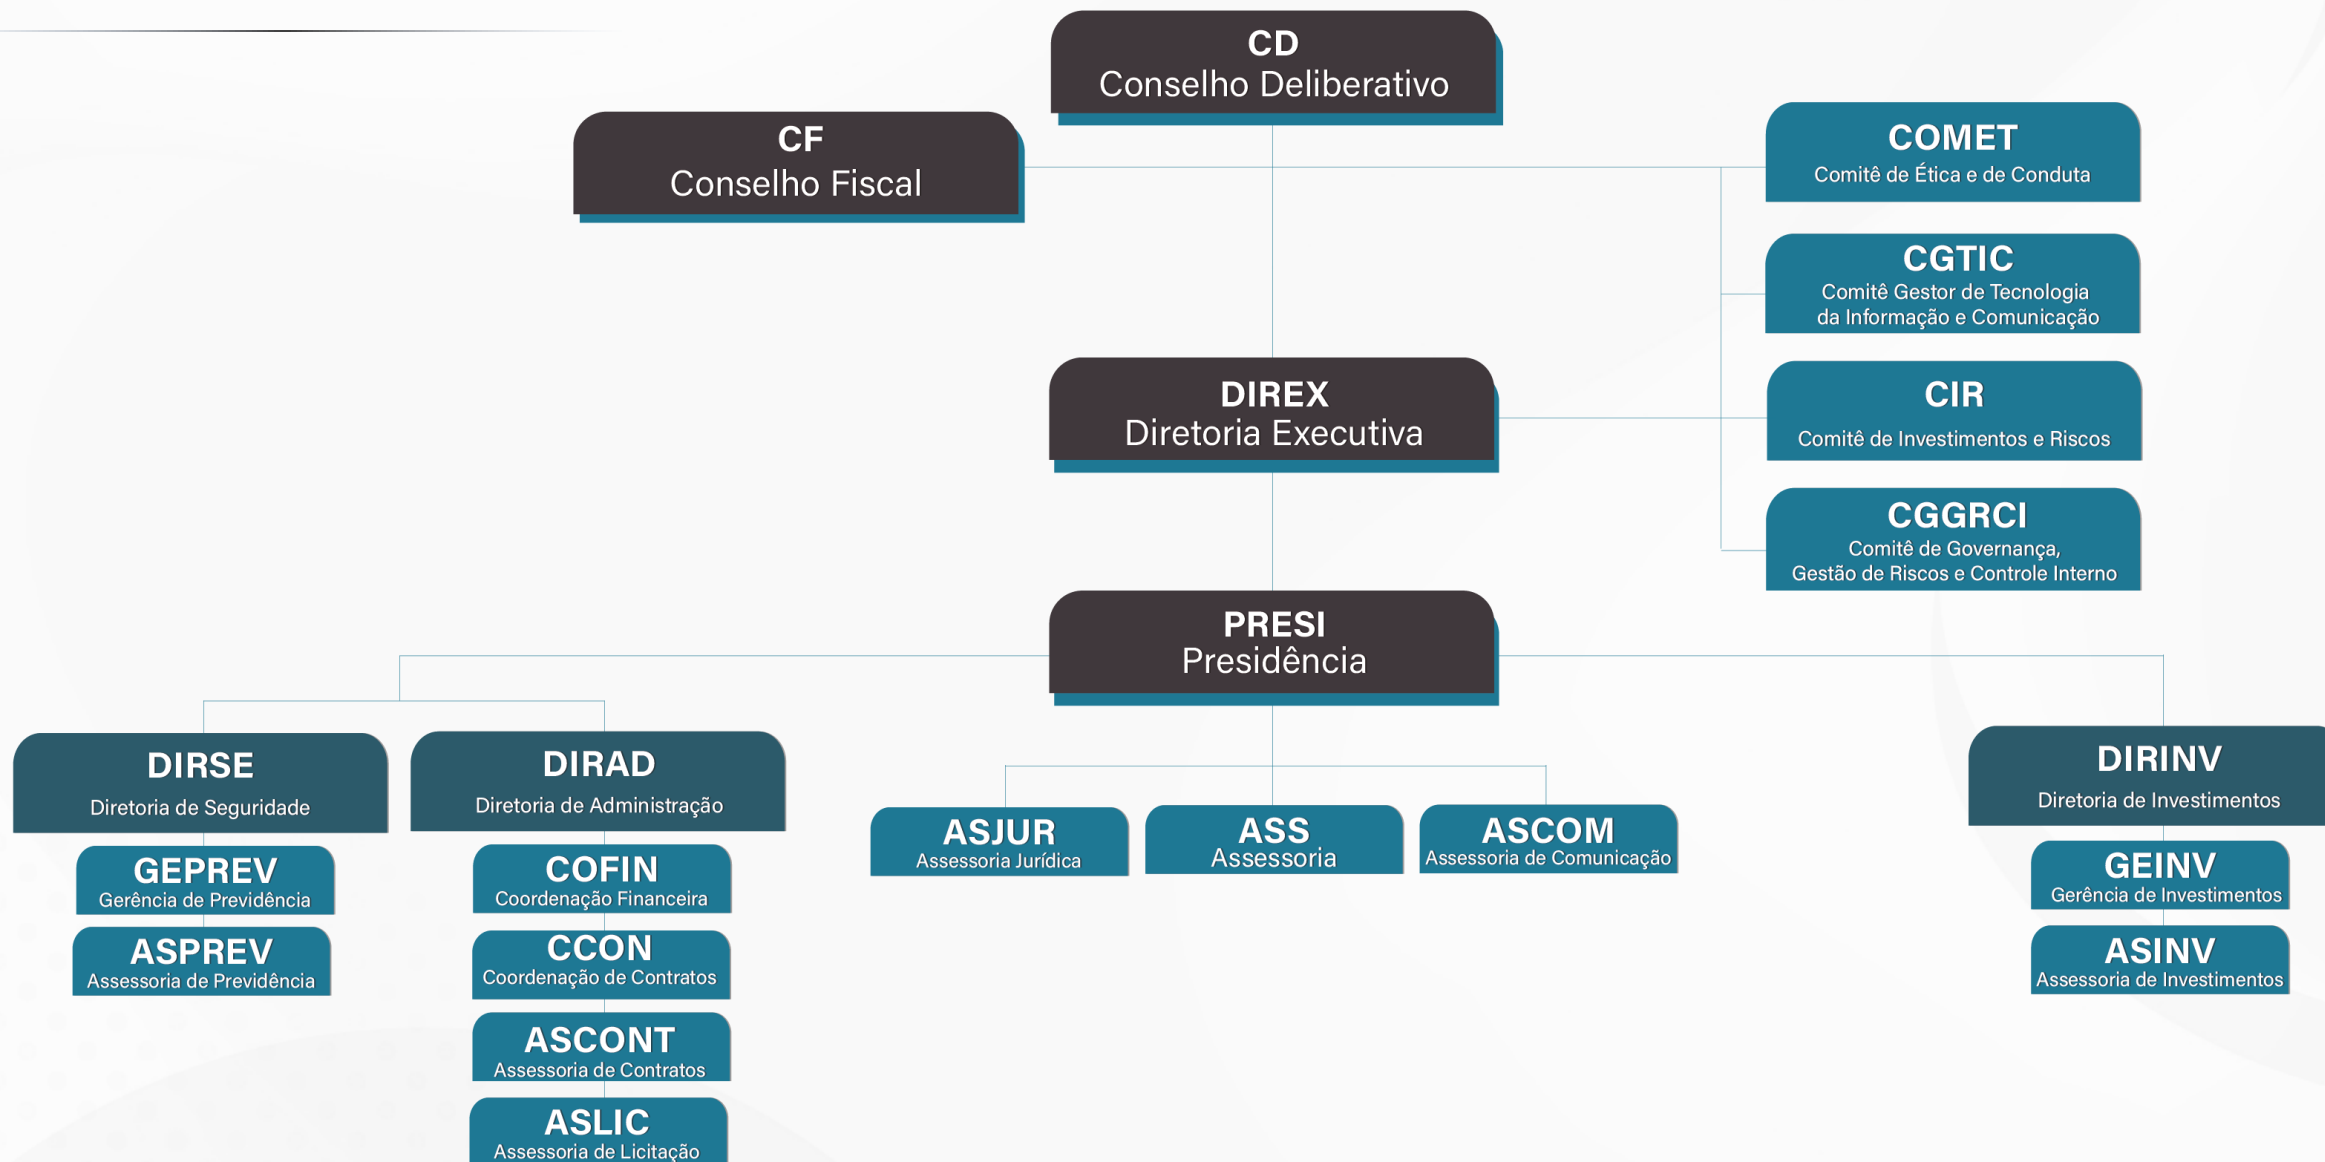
CD
Conselho Deliberativo

CF
Conselho Fiscal

COMET
Comitê de Ética e de Conduta

CGTIC
Comitê Gestor de Tecnologia da Informação e Comunicação

CIR
Comitê de Investimentos e Riscos

CGGRCI
Comitê de Governança, Gestão de Riscos e Controle Interno

DIREX
Diretoria Executiva

PRESI
Presidência

DIRSE
Diretoria de Seguridade

GEPREV
Gerência de Previdência

ASPREV
Assessoria de Previdência

DIRAD
Diretoria de Administração

COFIN
Coordenação Financeira

CCON
Coordenação de Contratos

ASCONT
Assessoria de Contratos

ASLIC
Assessoria de Licitação

ASJUR
Assessoria Jurídica

ASS
Assessoria

ASCOM
Assessoria de Comunicação

DIRINV
Diretoria de Investimentos

GEINV
Gerência de Investimentos

ASINV
Assessoria de Investimentos